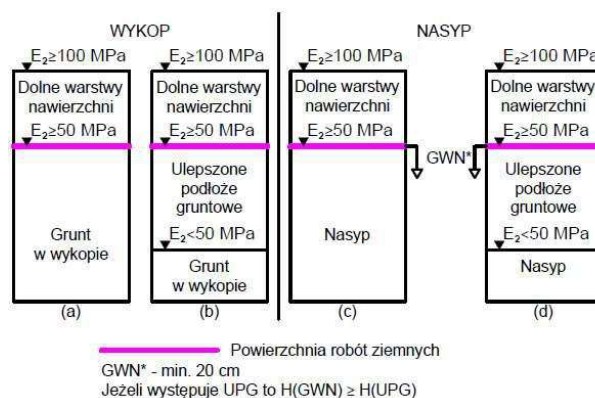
WYKOP

$E_2 \geq 100$ MPa
Dolne warstwy nawierzchni
$E_2 \geq 50$ MPa
Grunt w wykopie
(a)

$E_2 \geq 100$ MPa
Dolne warstwy nawierzchni
$E_2 \geq 50$ MPa
Ulepszone podłoże gruntowe
$E_2 < 50$ MPa
Grunt w wykopie
(b)

NASYP

$E_2 \geq 100$ MPa
Dolne warstwy nawierzchni
$E_2 \geq 50$ MPa
Nasyp
(c)

GWN*

$E_2 \geq 100$ MPa
Dolne warstwy nawierzchni
$E_2 \geq 50$ MPa
Ulepszone podłoże gruntowe
$E_2 < 50$ MPa
Nasyp
(d)

Powierzchnia robót ziemnych
GWN* - min. 20 cm
Jeżeli występuje UPG to H(GWN) ≥ H(UPG)